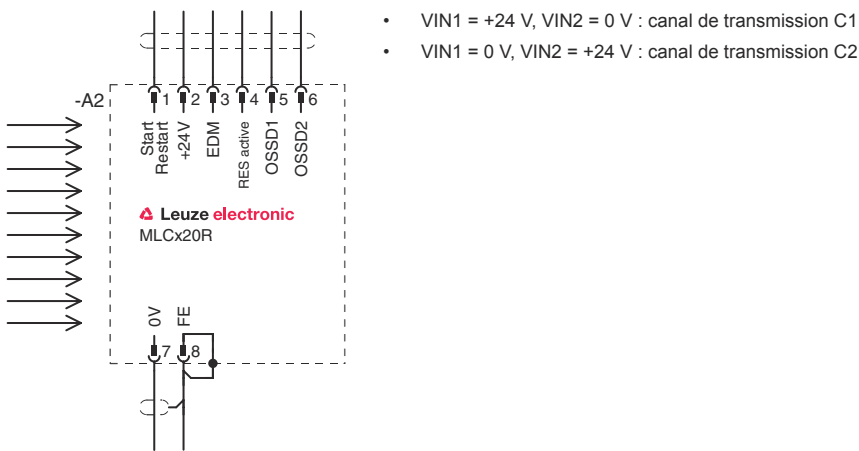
- VIN1 = +24 V, VIN2 = 0 V : canal de transmission C1
- VIN1 = 0 V, VIN2 = +24 V : canal de transmission C2

-A2

1 2 3 4 5 6

Start Restart

+24V

EDM

RES active

OSSD1

OSSD2

Leuze electronic

MLCx20R

0V

FE

7 8